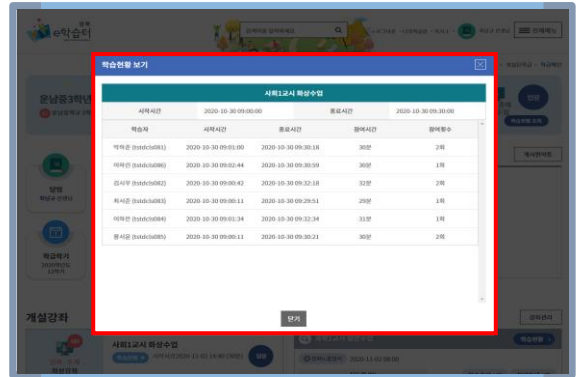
e학습터

학습현황 보기

사회1교시 화상수업

| 시작시간 | 2020-10-30 09:00:00 | 종료시간 | 2020-10-30 09:30:00 |
|---|---|---|---|

| 학습자 | 시작시간 | 종료시간 | 참여시간 | 참여횟수 |
|---|---|---|---|---|
| 이하은 (tstdcls081) | 2020-10-30 09:01:00 | 2020-10-30 09:30:18 | 30분 | 2회 |
| 이하은 (tstdcls086) | 2020-10-30 09:02:44 | 2020-10-30 09:30:59 | 30분 | 1회 |
| 김서우 (tstdcls082) | 2020-10-30 09:00:42 | 2020-10-30 09:32:18 | 32분 | 2회 |
| 최서준 (tstdcls083) | 2020-10-30 09:00:11 | 2020-10-30 09:29:51 | 29분 | 1회 |
| 이하은 (tstdcls084) | 2020-10-30 09:01:34 | 2020-10-30 09:32:34 | 31분 | 1회 |
| 황서윤 (tstdcls085) | 2020-10-30 09:00:11 | 2020-10-30 09:30:21 | 30분 | 2회 |

닫기

운남중3학년

게실강좌

사회1교시 화상수업